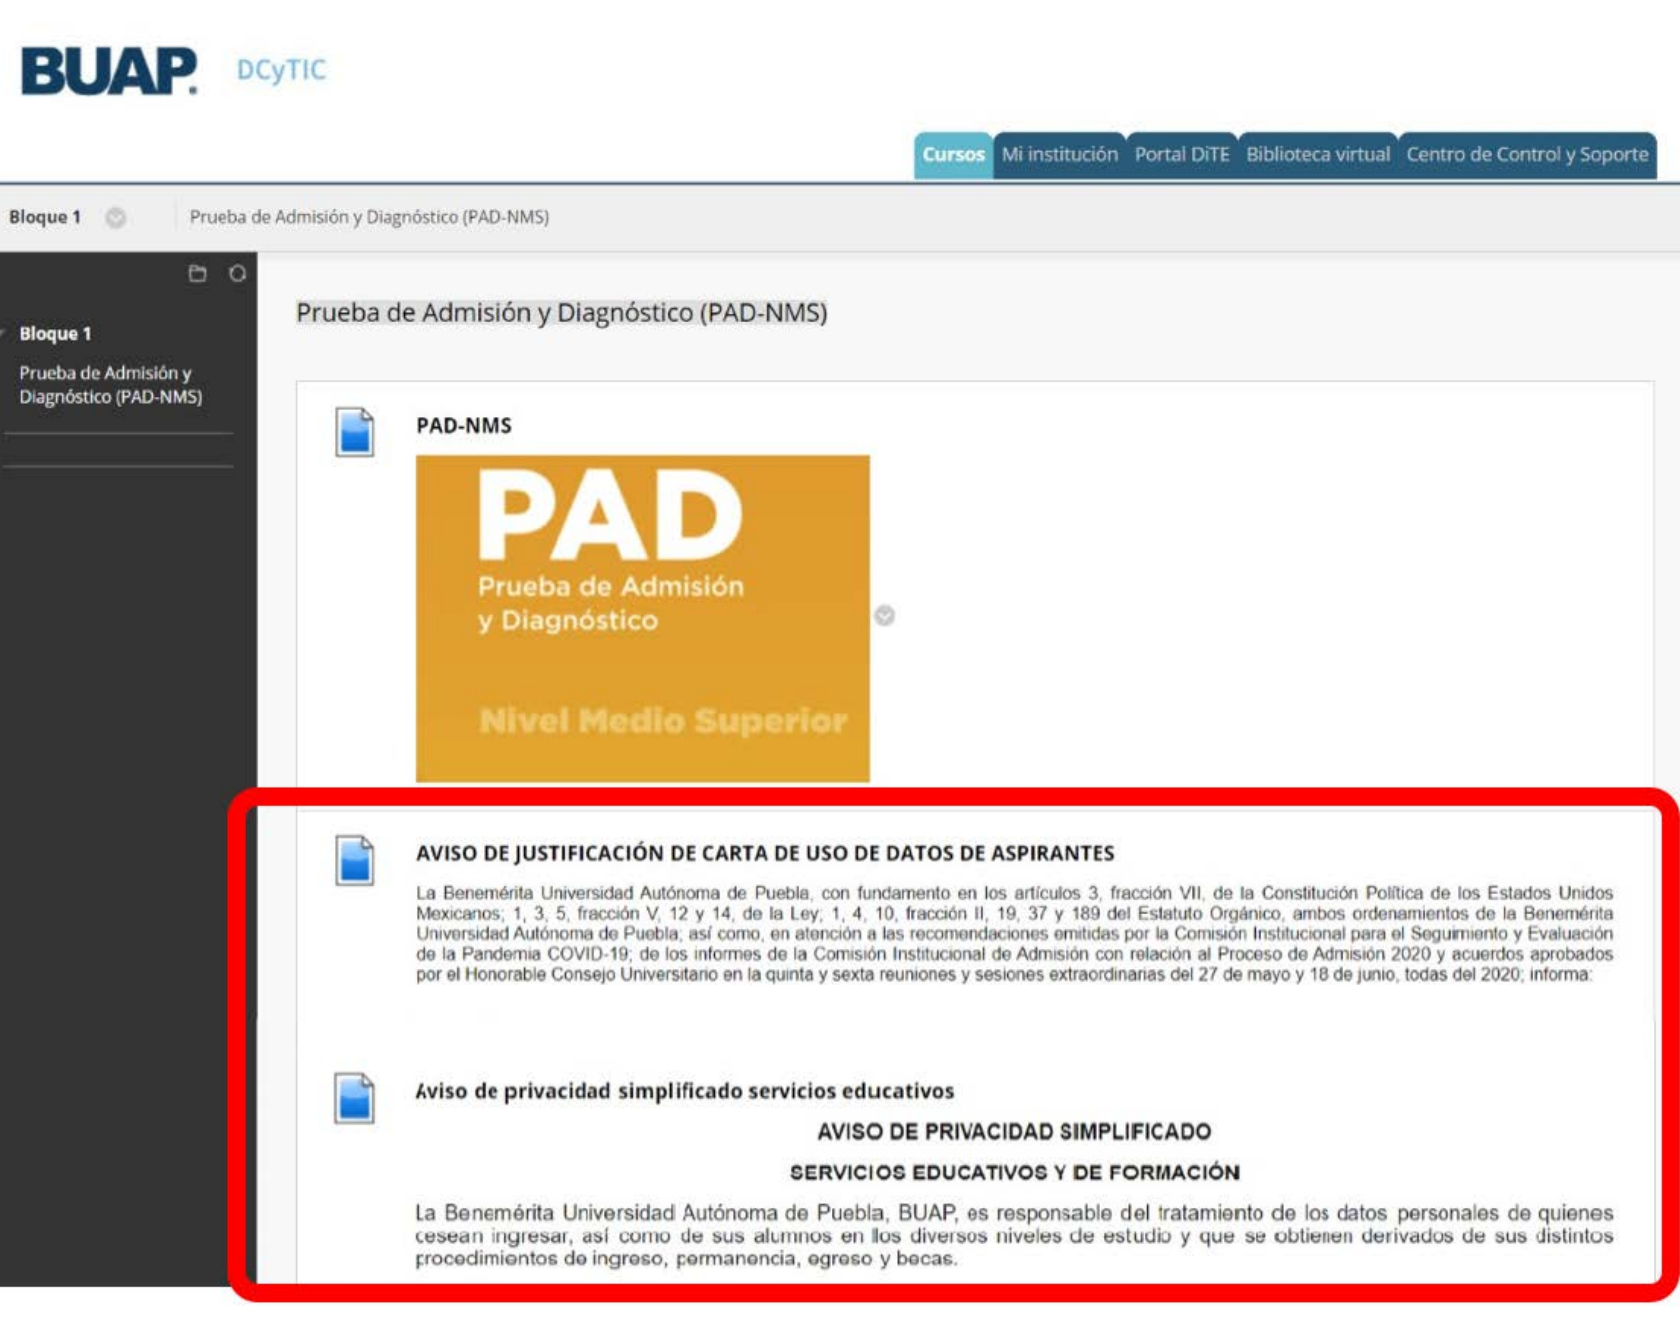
BUAP DCyTIC

Cursos | Mi institución | Portal DiTE | Biblioteca virtual | Centro de Control y Soporte

Bloque 1 | Prueba de Admisión y Diagnóstico (PAD-NMS)

Bloque 1

Prueba de Admisión y Diagnóstico (PAD-NMS)

Prueba de Admisión y Diagnóstico (PAD-NMS)

PAD-NMS

PAD
Prueba de Admisión y Diagnóstico
Nivel Medio Superior

AVISO DE JUSTIFICACIÓN DE CARTA DE USO DE DATOS DE ASPIRANTES

La Benemérita Universidad Autónoma de Puebla, con fundamento en los artículos 3, fracción VII, de la Constitución Política de los Estados Unidos Mexicanos; 1, 3, 5, fracción V, 12 y 14, de la Ley; 1, 4, 10, fracción II, 19, 37 y 189 del Estatuto Orgánico, ambos ordenamientos de la Benemérita Universidad Autónoma de Puebla; así como, en atención a las recomendaciones emitidas por la Comisión Institucional para el Seguimiento y Evaluación de la Pandemia COVID-19; de los informes de la Comisión Institucional de Admisión con relación al Proceso de Admisión 2020 y acuerdos aprobados por el Honorable Consejo Universitario en la quinta y sexta reuniones y sesiones extraordinarias del 27 de mayo y 18 de junio, todas del 2020; informa:

Aviso de privacidad simplificado servicios educativos

AVISO DE PRIVACIDAD SIMPLIFICADO

SERVICIOS EDUCATIVOS Y DE FORMACIÓN

La Benemérita Universidad Autónoma de Puebla, BUAP, es responsable del tratamiento de los datos personales de quienes cesean ingresar, así como de sus alumnos en los diversos niveles de estudio y que se obtienen derivados de sus distintos procedimientos de ingreso, permanencia, egreso y becas.